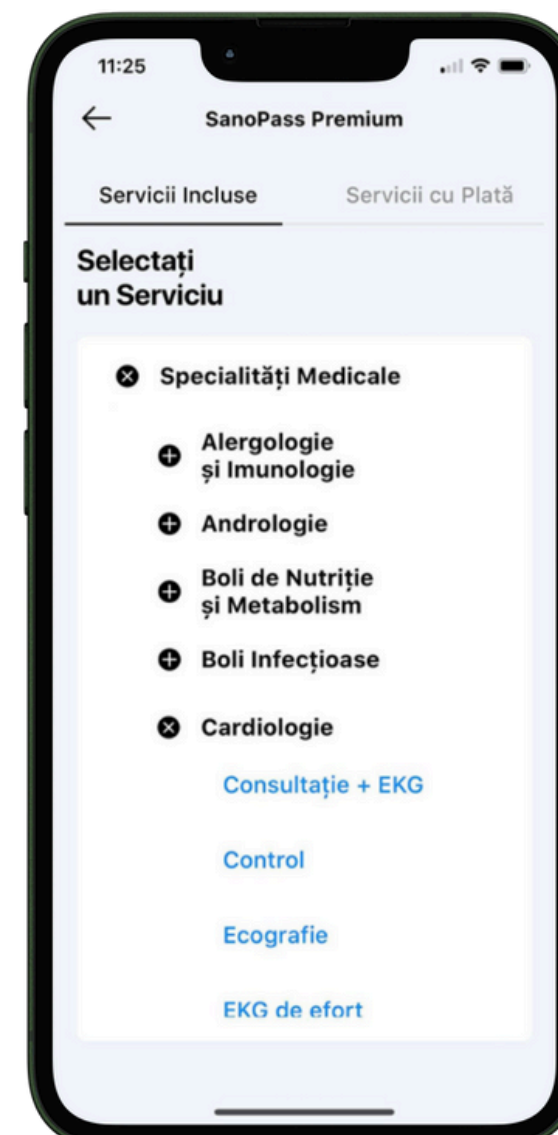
11:25

SanoPass Premium

Servicii Incluse

Servicii cu Plată

Selectați un Serviciu

Specialități Medicale

Alergologie și Imunologie

Andrologie

Boli de Nutriție și Metabolism

Boli Infecțioase

Cardiologie

Consultație + EKG

Control

Ecografie

EKG de efort